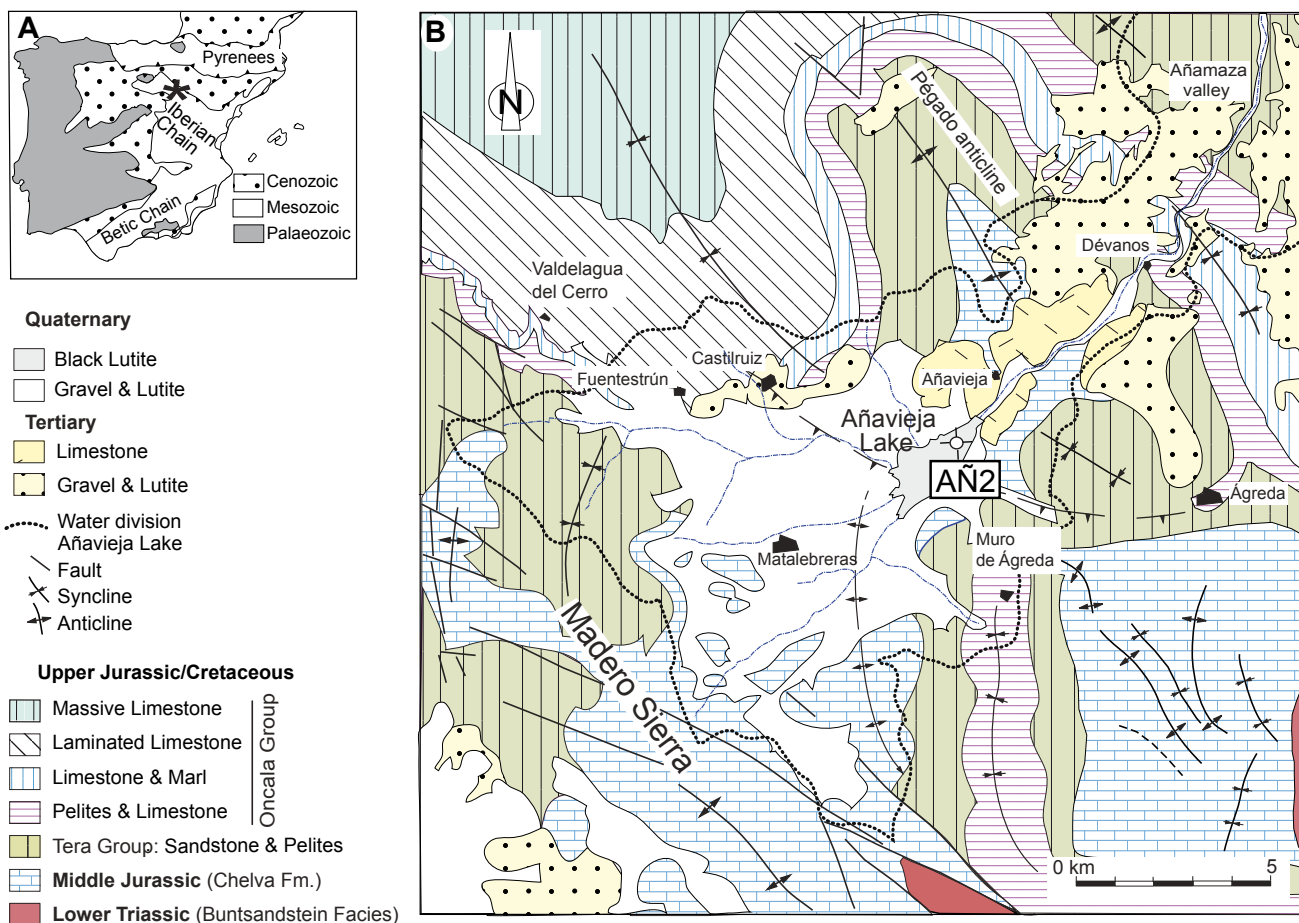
A

Pyrenees

Iberian Chain

Betic Chain

Cenozoic

Mesozoic

Palaeozoic

Quaternary

Black Lutite

Gravel & Lutite

Tertiary

Limestone

Gravel & Lutite

Water division Añavieja Lake

Fault

Syncline

Anticline

Upper Jurassic/Cretaceous

Massive Limestone

Laminated Limestone

Limestone & Marl

Pelites & Limestone

Oncala Group

Tera Group: Sandstone & Pelites

Middle Jurassic (Chelva Fm.)

Lower Triassic (Buntsandstein Facies)

B

N

Pégado anticline

Añamaza valley

Dévanos

Valdelagua del Cerro

Castilruiz

Fuentestrún

Añavieja

Añavieja Lake

AÑ2

Ágreda

Matalebreras

Muro de Ágreda

Madero Sierra

0 km

5